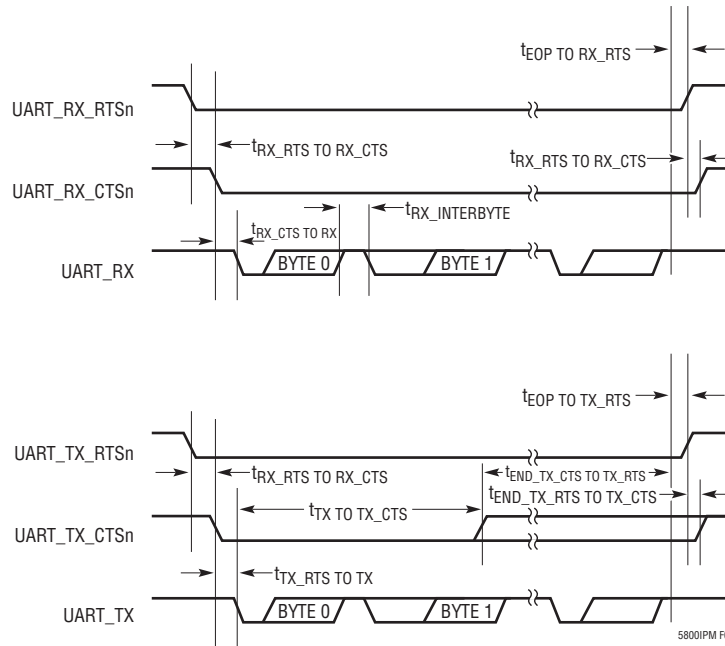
$t_{EOP\ TO\ RX\_RTS}$

UART_RX_RTSn

$t_{RX\_RTS\ TO\ RX\_CTS}$

$t_{RX\_RTS\ TO\ RX\_CTS}$

UART_RX_CTSn

$t_{RX\_CTS\ TO\ RX}$

$t_{RX\_INTERBYTE}$

UART_RX

BYTE 0

BYTE 1

$t_{EOP\ TO\ TX\_RTS}$

UART_TX_RTSn

$t_{RX\_RTS\ TO\ RX\_CTS}$

$t_{END\_TX\_CTS\ TO\ TX\_RTS}$

$t_{END\_TX\_RTS\ TO\ TX\_CTS}$

$t_{TX\ TO\ TX\_CTS}$

UART_TX_CTSn

$t_{TX\_RTS\ TO\ TX}$

UART_TX

BYTE 0

BYTE 1

5800IPM F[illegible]